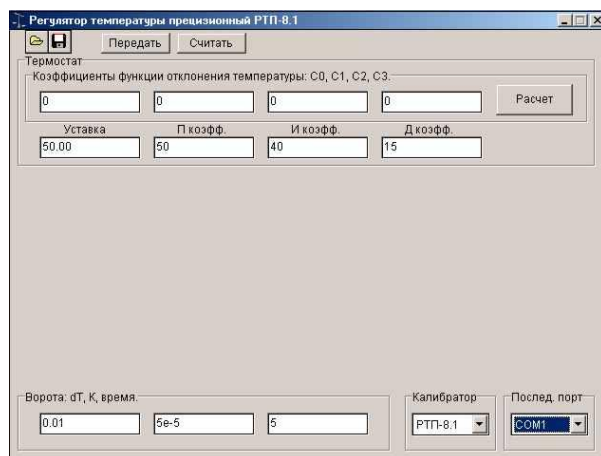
Регулятор температуры прецизионный РТП-8.1

Передать
Считать

Термостат
Коэффициенты функции отклонения температуры: C0, C1, C2, C3.
0
0
0
0
Расчет

Уставка
50.00
П коэфф.
50
И коэфф.
40
Д коэфф.
15

Ворота: dT, K, время.
0.01
5e-5
5

Калибратор
РТП-8.1

Послед. порт
COM1